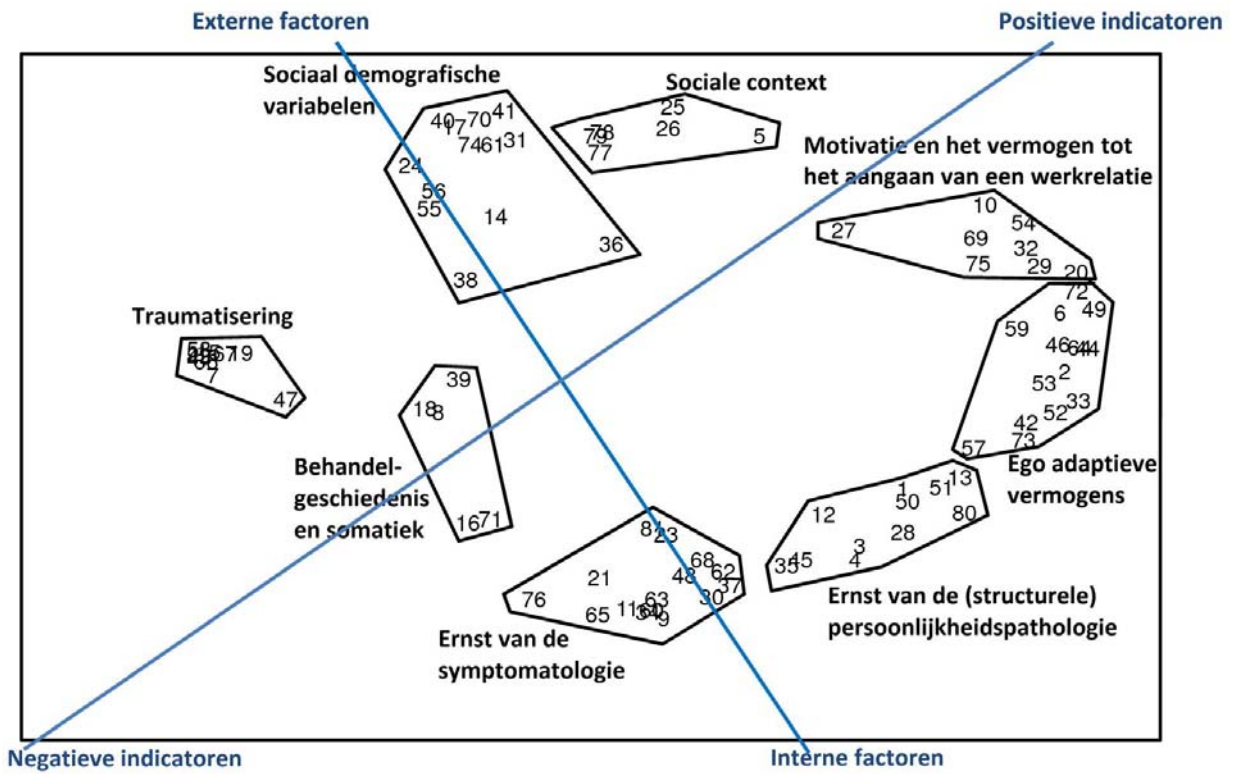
Externe factoren

Positieve indicatoren

Sociaal demografische variabelen

40 17 70 41
74 61 31
24
56
55
14
36
38

Sociale context

25
78
79 26
77
5

Motivatie en het vermogen tot het aangaan van een werkrelatie

10
27 54
69 32
75 29 20

Traumatisering

58
43 66 67 19
60
7
47

39
18 8

Behandel-geschiedenis en somatiek

16 71

72
6 49
59
46 64 44
53 2
52 33
42
73
57

Ego adaptieve vermogens

13
1 51
50
12 80
28
3
35 45 4

Ernst van de (structurele) persoonlijkheidspathologie

8 23
68
21 48 62
76 63 30 37
65 11 34 60 9

Ernst van de symptomatologie

Negatieve indicatoren

Interne factoren